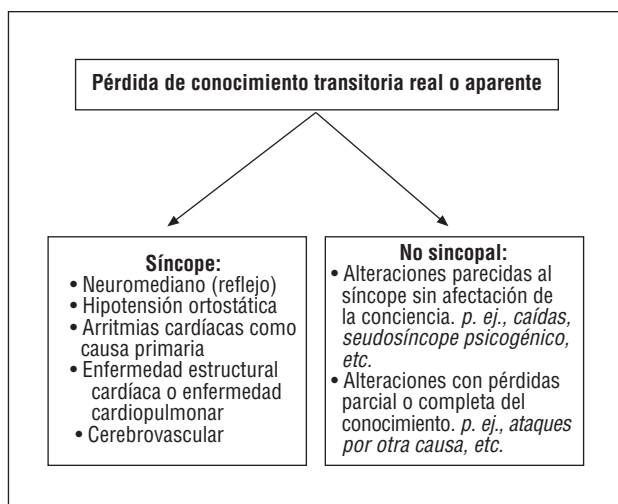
Pérdida de conocimiento transitoria real o aparente

Síncope:
• Neuromediano (reflejo)
• Hipotensión ortostática
• Arritmias cardíacas como causa primaria
• Enfermedad estructural cardíaca o enfermedad cardiopulmonar
• Cerebrovascular

No sincopal:
• Alteraciones parecidas al síncope sin afectación de la conciencia. *p. ej., caídas, seudosíncope psicogénico, etc.*
• Alteraciones con pérdidas parcial o completa del conocimiento. *p. ej., ataques por otra causa, etc.*